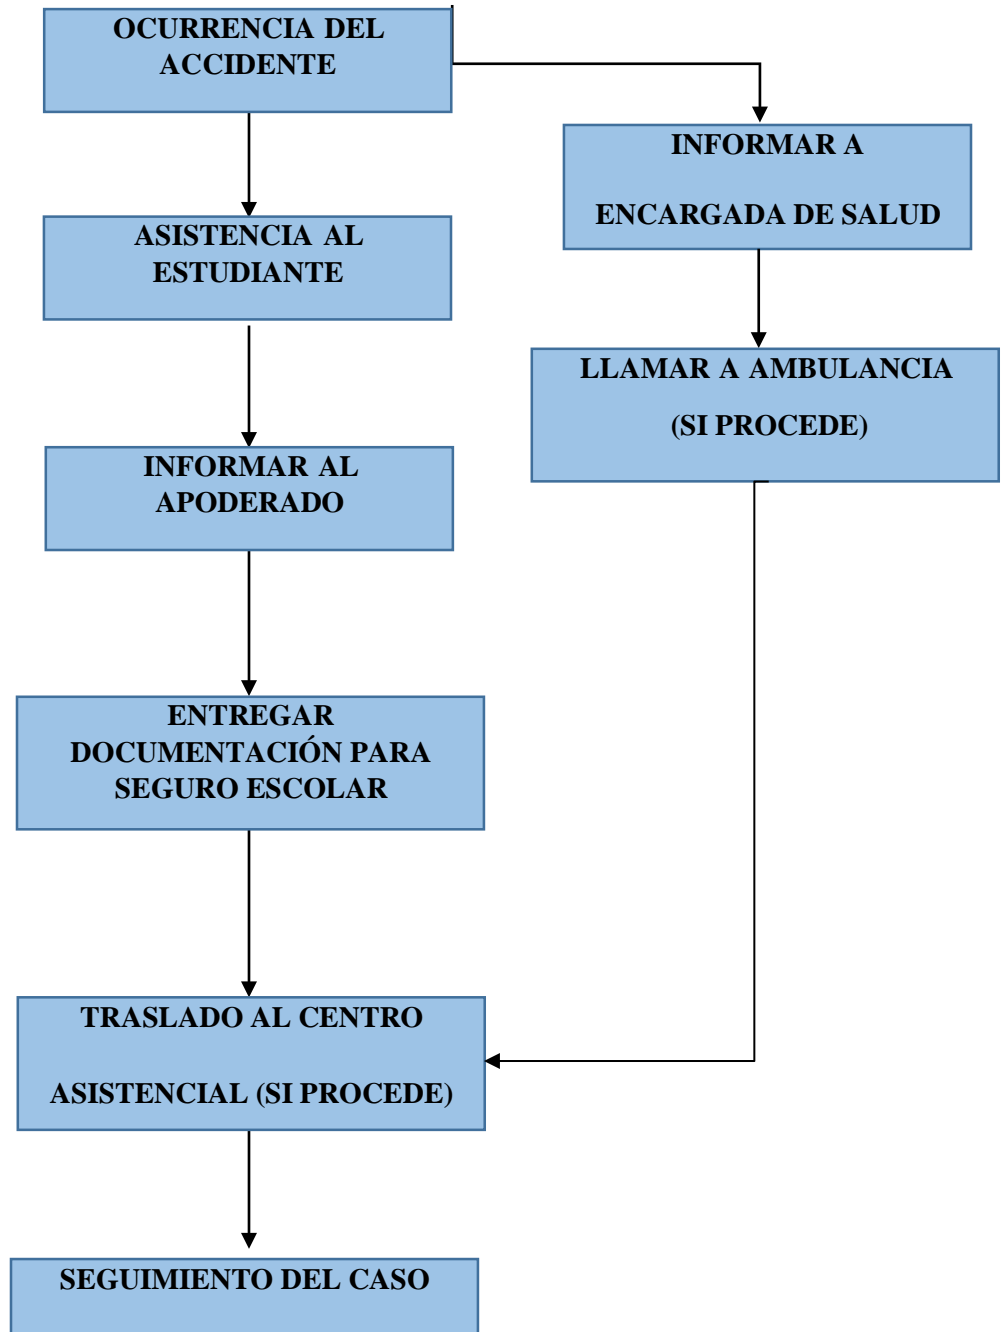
OCURRENCIA DEL ACCIDENTE

INFORMAR A

ENCARGADA DE SALUD

ASISTENCIA AL ESTUDIANTE

LLAMAR A AMBULANCIA

(SI PROCEDE)

INFORMAR AL APODERADO

ENTREGAR DOCUMENTACIÓN PARA SEGURO ESCOLAR

TRASLADO AL CENTRO

ASISTENCIAL (SI PROCEDE)

SEGUIMIENTO DEL CASO